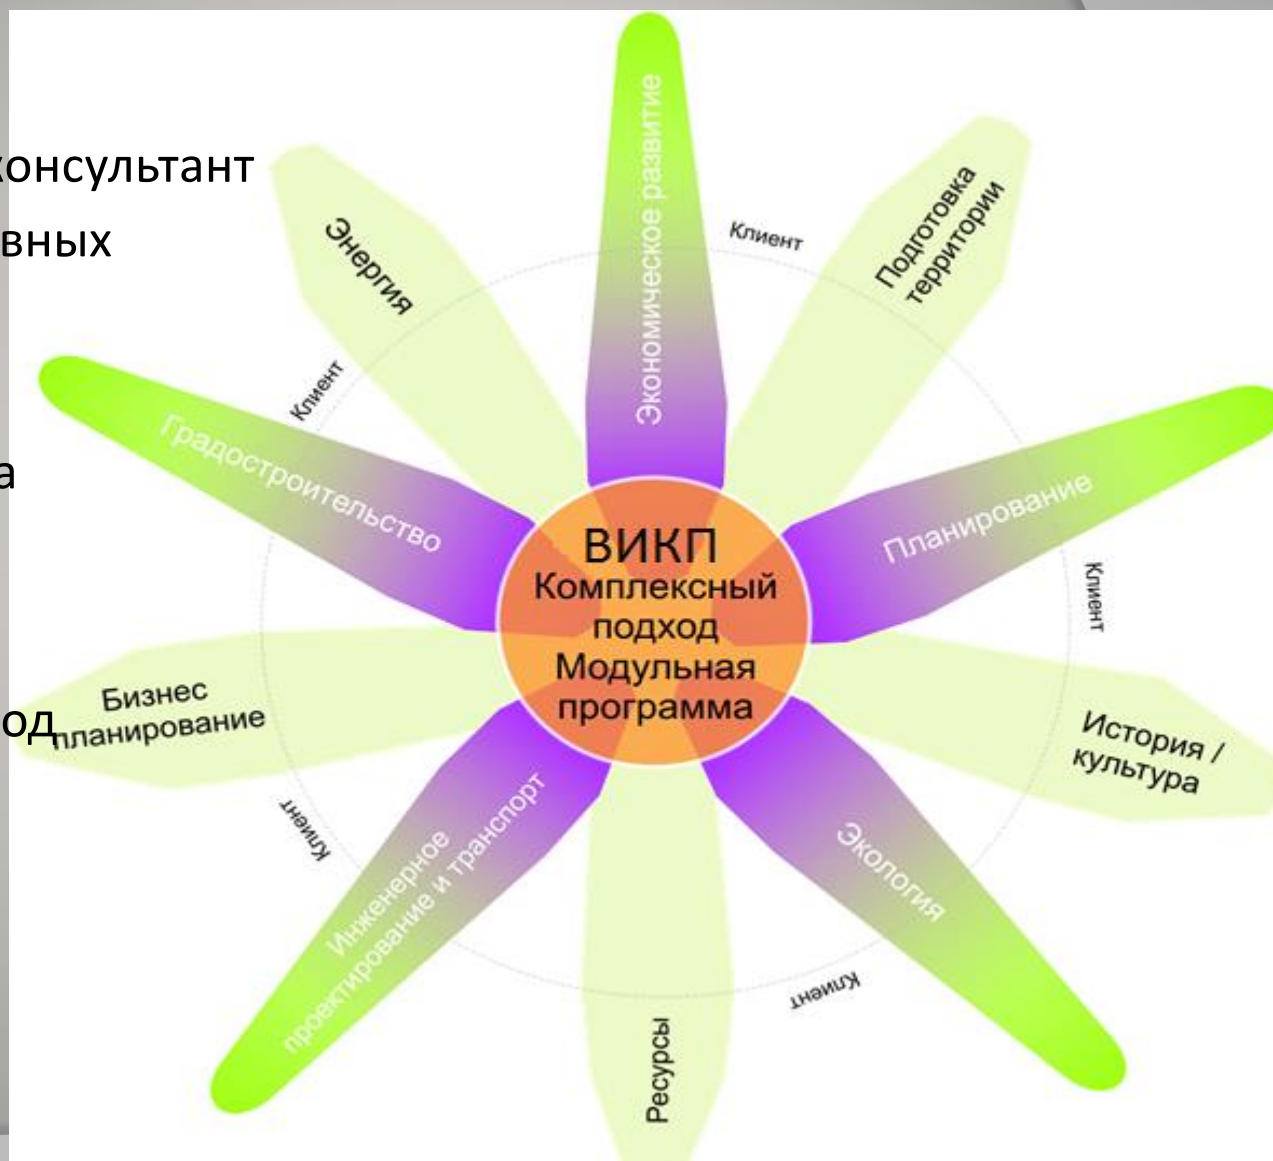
консультант
вных

а

од

ВИКП
Комплексный подход
Модульная программа

Экономическое развитие
Клиент
Подготовка территории
Энергия
Клиент
Градостроительство
Планирование
Клиент
Бизнес планирование
История / культура
Клиент
Инженерное проектирование и транспорт
Экология
Клиент
Ресурсы